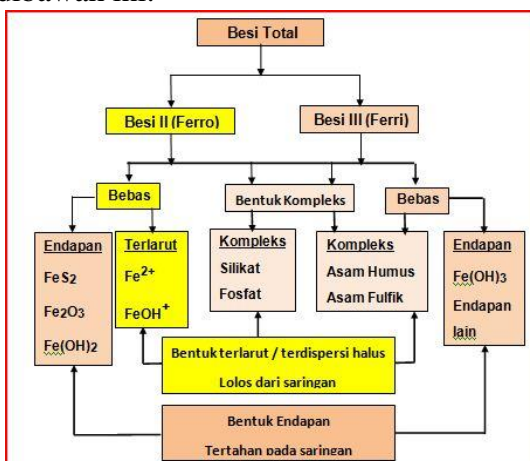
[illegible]

Besi Total

Besi II (Ferro)

Besi III (Ferri)

Bebas

Bentuk Kompleks

Bebas

Endapan
$FeS_2$
$Fe_2O_3$
$Fe(OH)_2$

Terlarut
$Fe^{2+}$
$FeOH^+$

Kompleks
Silikat
Fosfat

Kompleks
Asam Humus
Asam Fulfik

Endapan
$Fe(OH)_3$
Endapan lain

Bentuk terlarut / terdispersi halus
Lolos dari saringan

Bentuk Endapan
Tertahan pada saringan